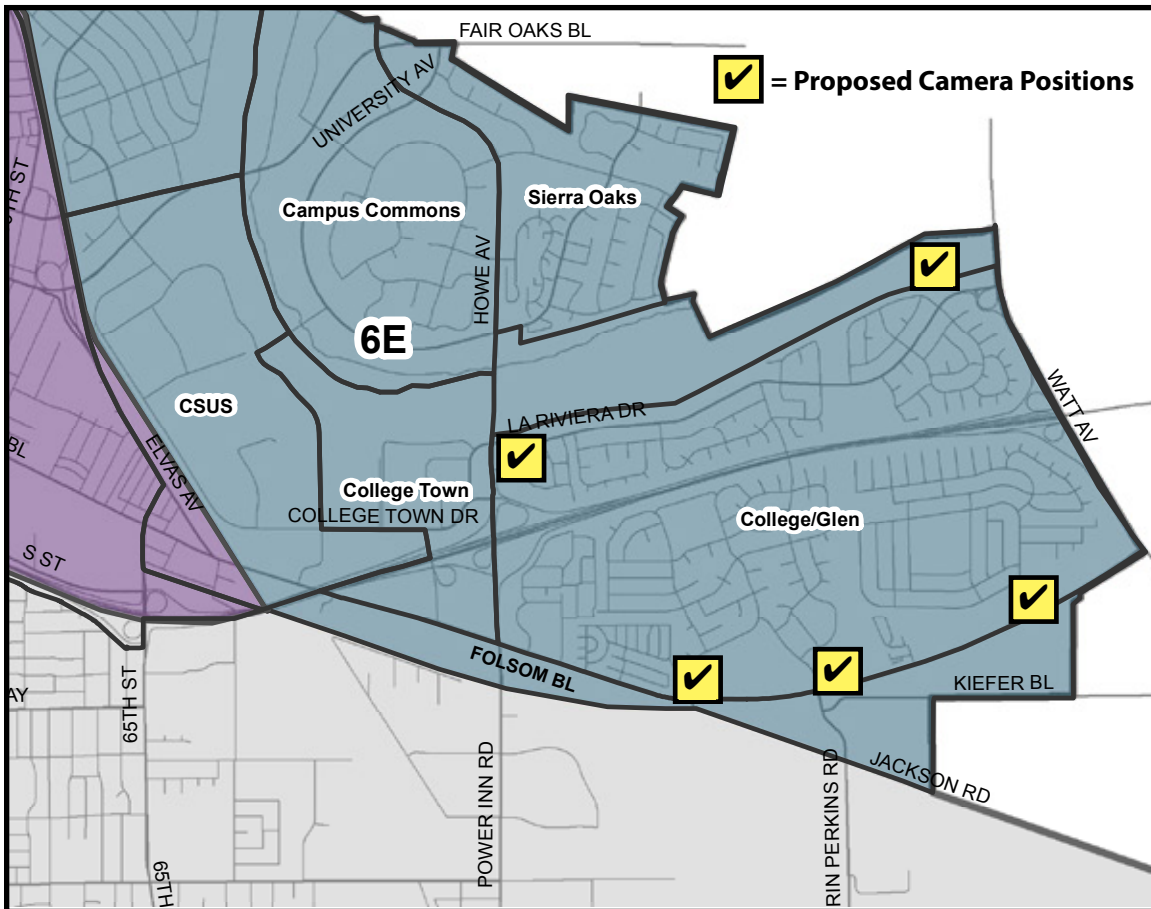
FAIR OAKS BL

✔ = Proposed Camera Positions

UNIVERSITY AV

Campus Commons

Sierra Oaks

TH ST

HOWE AV

6E

CSUS

LA RIVIERA DR

WATT AV

BL

ELVAS AV

College Town

COLLEGE TOWN DR

College/Glen

S ST

FOLSOM BL

KIEFER BL

AY

65TH ST

POWER INN RD

RIN PERKINS RD

JACKSON RD

65TH